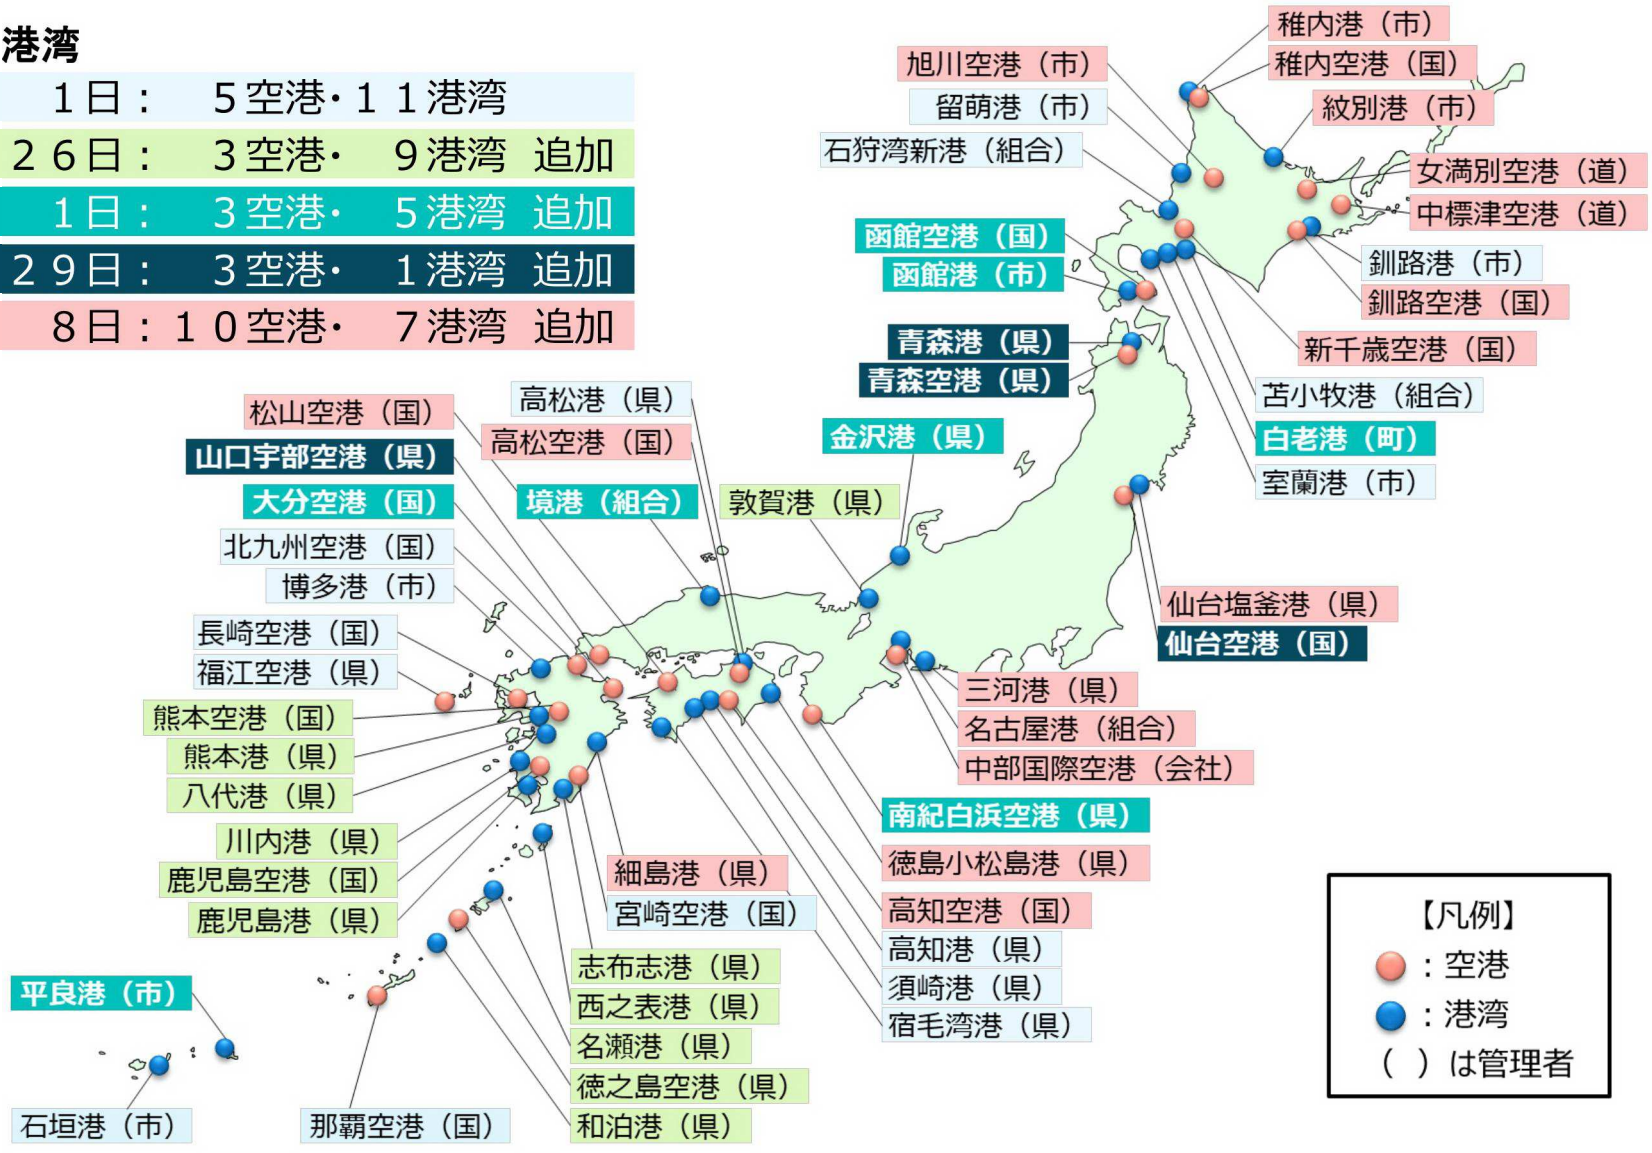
港湾

１日：　５空港・１１港湾

２６日：　３空港・　９港湾　追加

１日：　３空港・　５港湾　追加

２９日：　３空港・　１港湾　追加

８日：１０空港・　７港湾　追加

稚内港（市）
稚内空港（国）
旭川空港（市）
留萌港（市）
紋別港（市）
石狩湾新港（組合）
女満別空港（道）
中標津空港（道）
函館空港（国）
函館港（市）
釧路港（市）
釧路空港（国）
新千歳空港（国）
青森港（県）
青森空港（県）
苫小牧港（組合）
白老港（町）
室蘭港（市）
松山空港（国）
高松港（県）
高松空港（国）
山口宇部空港（県）
金沢港（県）
大分空港（国）
境港（組合）
敦賀港（県）
北九州空港（国）
博多港（市）
長崎空港（国）
福江空港（県）
仙台塩釜港（県）
仙台空港（国）
熊本空港（国）
熊本港（県）
八代港（県）
三河港（県）
名古屋港（組合）
中部国際空港（会社）
南紀白浜空港（県）
川内港（県）
鹿児島空港（国）
鹿児島港（県）
徳島小松島港（県）
細島港（県）
宮崎空港（国）
高知空港（国）
高知港（県）
須崎港（県）
宿毛湾港（県）
志布志港（県）
西之表港（県）
名瀬港（県）
徳之島空港（県）
和泊港（県）
平良港（市）
石垣港（市）
那覇空港（国）

【凡例】
：空港
：港湾
（　）は管理者